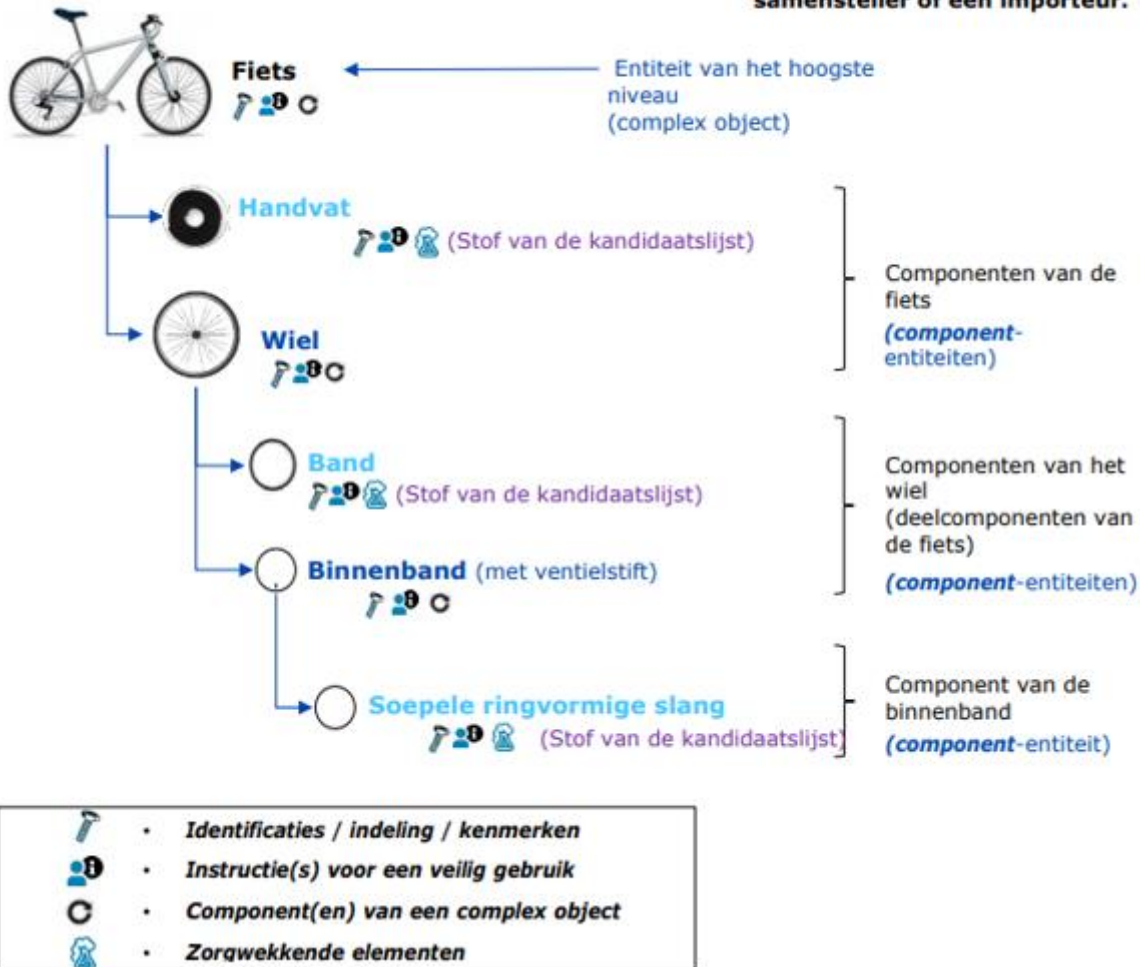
samensteller of een importeur.

Fiets
C

Entiteit van het hoogste niveau (complex object)

Handvat
(Stof van de kandidaatslijst)

Wiel
C

Componenten van de fiets
(*component*-entiteiten)

Band
(Stof van de kandidaatslijst)

Binnenband (met ventielstift)
C

Componenten van het wiel
(deelcomponenten van de fiets)
(*component*-entiteiten)

Soepele ringvormige slang
(Stof van de kandidaatslijst)

Component van de binnenband
(*component*-entiteit)

| | | |
|---|---|---|
| | · | *Identificaties / indeling / kenmerken* |
| | · | *Instructie(s) voor een veilig gebruik* |
| C | · | *Component(en) van een complex object* |
| | · | *Zorgwekkende elementen* |